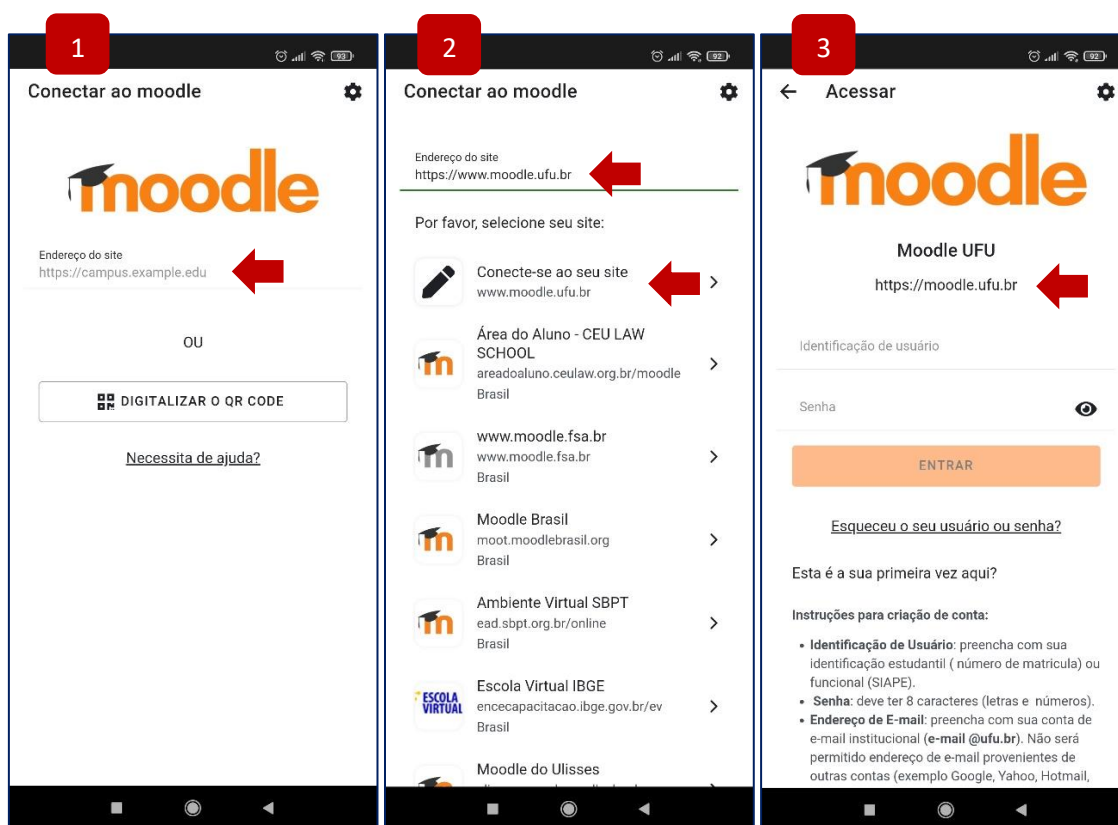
1

93

Conectar ao moodle

moodle

Endereço do site
https://campus.example.edu

OU

DIGITALIZAR O QR CODE

Necessita de ajuda?

2

92

Conectar ao moodle

Endereço do site
https://www.moodle.ufu.br

Por favor, selecione seu site:

Conecte-se ao seu site
www.moodle.ufu.br

Área do Aluno - CEU LAW SCHOOL
areadoaluno.ceulaw.org.br/moodle
Brasil

www.moodle.fsa.br
www.moodle.fsa.br
Brasil

Moodle Brasil
moot.moodlebrasil.org
Brasil

Ambiente Virtual SBPT
ead.sbpt.org.br/online
Brasil

ESCOLA VIRTUAL
Escola Virtual IBGE
encecapacitacao.ibge.gov.br/ev
Brasil

Moodle do Ulisses

3

92

Acessar

moodle

Moodle UFU
https://moodle.ufu.br

Identificação de usuário

Senha

ENTRAR

Esqueceu o seu usuário ou senha?

Esta é a sua primeira vez aqui?

Instruções para criação de conta:

• Identificação de Usuário: preencha com sua identificação estudantil ( número de matricula) ou funcional (SIAPE).
• Senha: deve ter 8 caracteres (letras e números).
• Endereço de E-mail: preencha com sua conta de e-mail institucional (e-mail @ufu.br). Não será permitido endereço de e-mail provenientes de outras contas (exemplo Google, Yahoo, Hotmail,